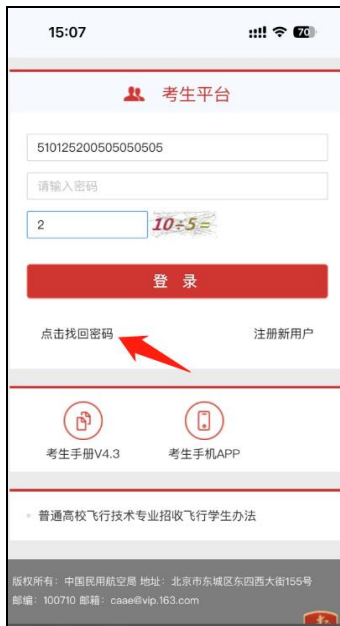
15:07

70

考生平台

510125200505050505

请输入密码

2

$10 \div 5 =$

登 录

点击找回密码

注册新用户

考生手册V4.3

考生手机APP

普通高校飞行技术专业招收飞行学生办法

版权所有：中国民用航空局 地址：北京市东城区东四西大街155号 邮编：100710 邮箱：caae@vip.163.com